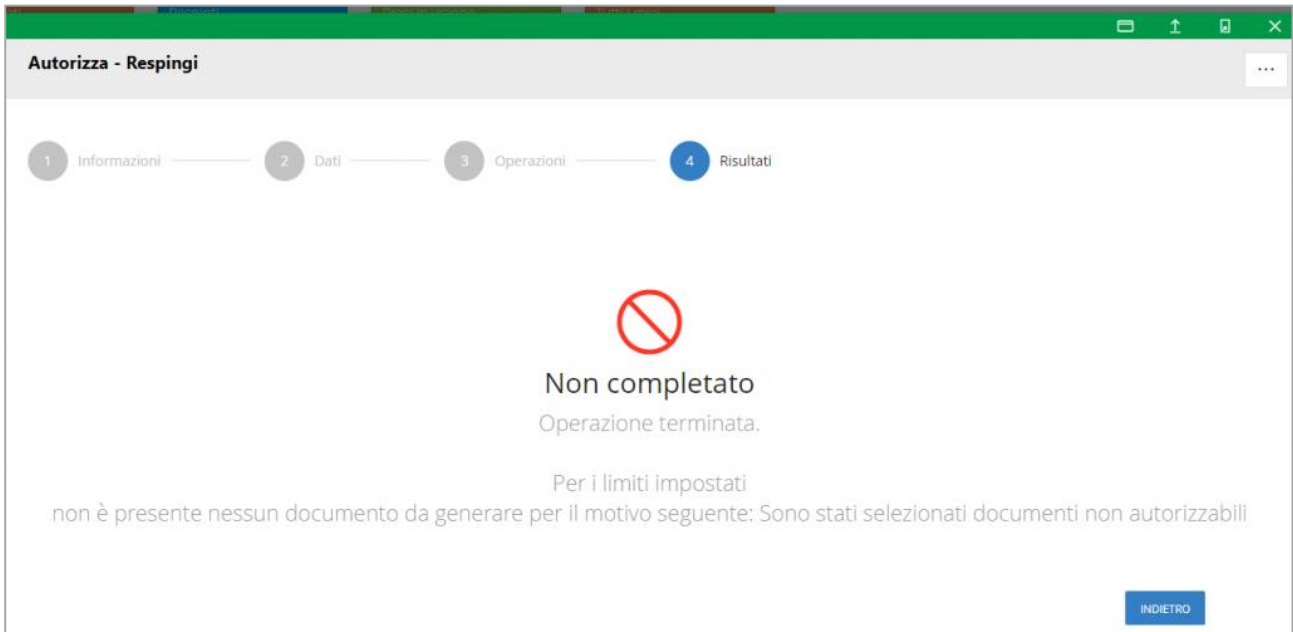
Autorizza - Respingi

...

1 Informazioni 2 Dati 3 Operazioni 4 Risultati

Non completato

Operazione terminata.

Per i limiti impostati
non è presente nessun documento da generare per il motivo seguente: Sono stati selezionati documenti non autorizzabili

INDIETRO